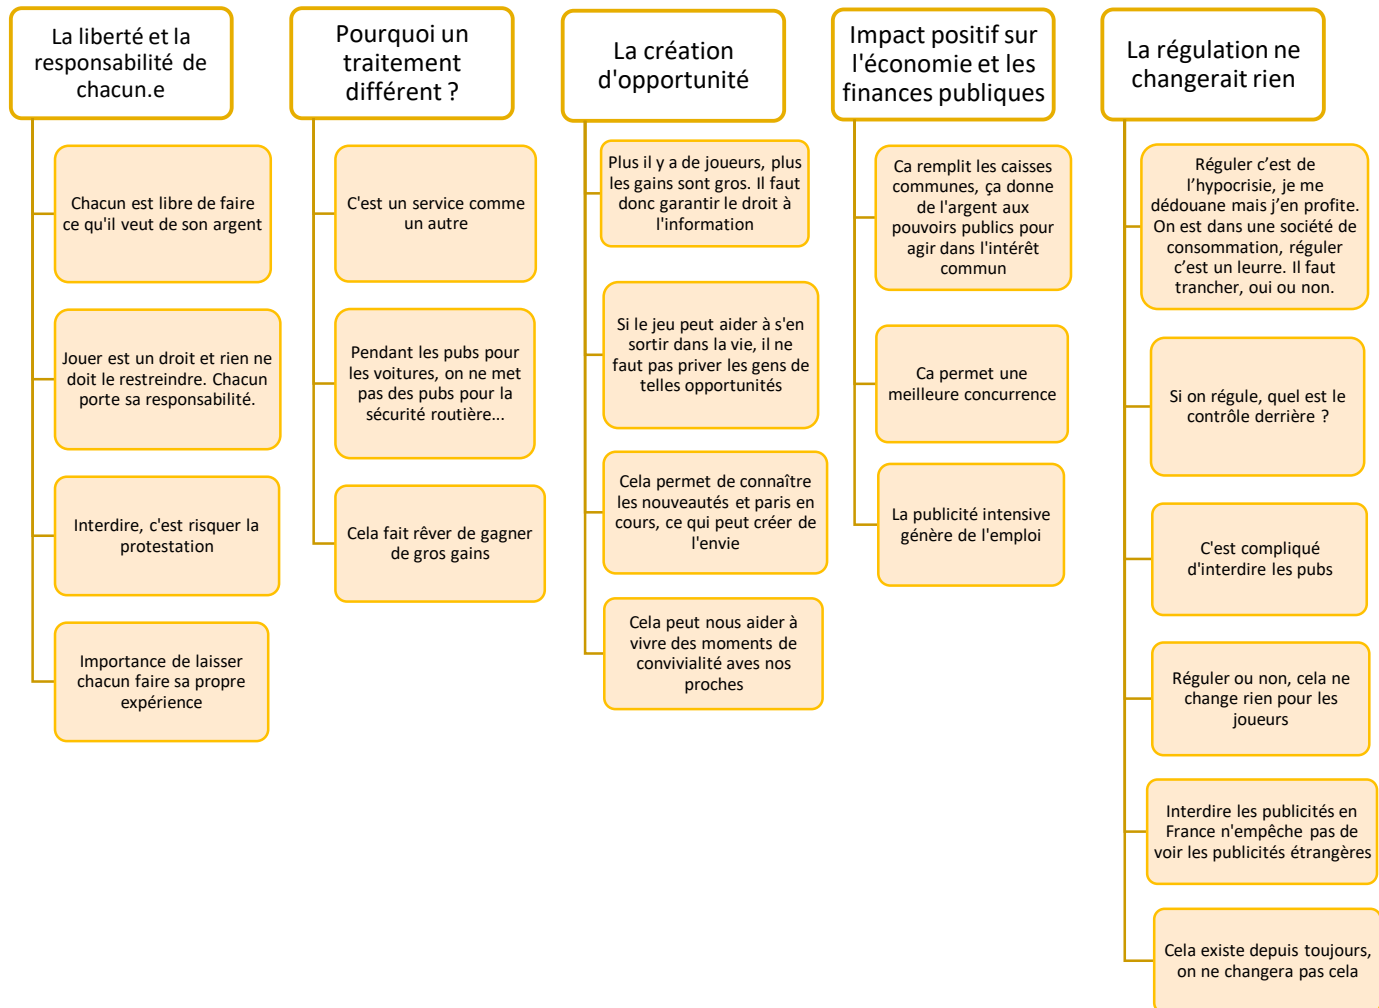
La liberté et la responsabilité de chacun.e

Chacun est libre de faire ce qu'il veut de son argent

Jouer est un droit et rien ne doit le restreindre. Chacun porte sa responsabilité.

Interdire, c'est risquer la protestation

Importance de laisser chacun faire sa propre expérience

Pourquoi un traitement différent ?

C'est un service comme un autre

Pendant les pubs pour les voitures, on ne met pas des pubs pour la sécurité routière...

Cela fait rêver de gagner de gros gains

La création d'opportunité

Plus il y a de joueurs, plus les gains sont gros. Il faut donc garantir le droit à l'information

Si le jeu peut aider à s'en sortir dans la vie, il ne faut pas priver les gens de telles opportunités

Cela permet de connaître les nouveautés et paris en cours, ce qui peut créer de l'envie

Cela peut nous aider à vivre des moments de convivialité aves nos proches

Impact positif sur l'économie et les finances publiques

Ca remplit les caisses communes, ça donne de l'argent aux pouvoirs publics pour agir dans l'intérêt commun

Ca permet une meilleure concurrence

La publicité intensive génère de l'emploi

La régulation ne changerait rien

Réguler c'est de l'hypocrisie, je me dédouane mais j'en profite. On est dans une société de consommation, réguler c'est un leurre. Il faut trancher, oui ou non.

Si on régule, quel est le contrôle derrière ?

C'est compliqué d'interdire les pubs

Réguler ou non, cela ne change rien pour les joueurs

Interdire les publicités en France n'empêche pas de voir les publicités étrangères

Cela existe depuis toujours, on ne changera pas cela